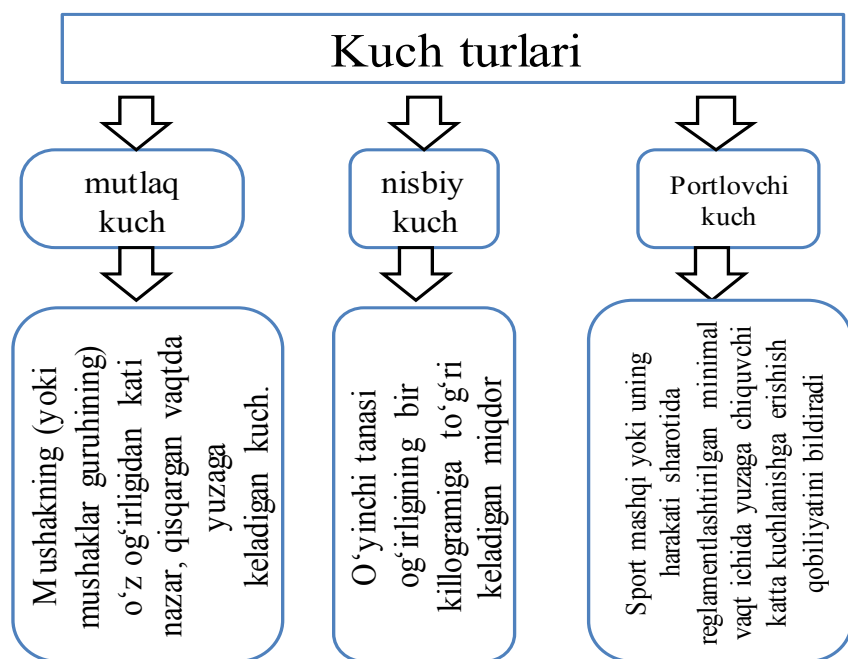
Kuch turlari

mutlaq kuch

nisbiy kuch

Portlovchi kuch

Mushakning (yoki mushaklar guruhining) o'z og'irligidan kati nazar, qisqargan vaqtda yuzaga keladigan kuch.

O'yinchi tanasi og'irligining bir killogramiga to'g'ri keladigan miqdor

Sport mashqi yoki uning harakati sharotida reglamentlashtirilgan minimal vaqt ichida yuzaga chiquvchi katta kuchlanishga erishish qobiliyatini bildiradi